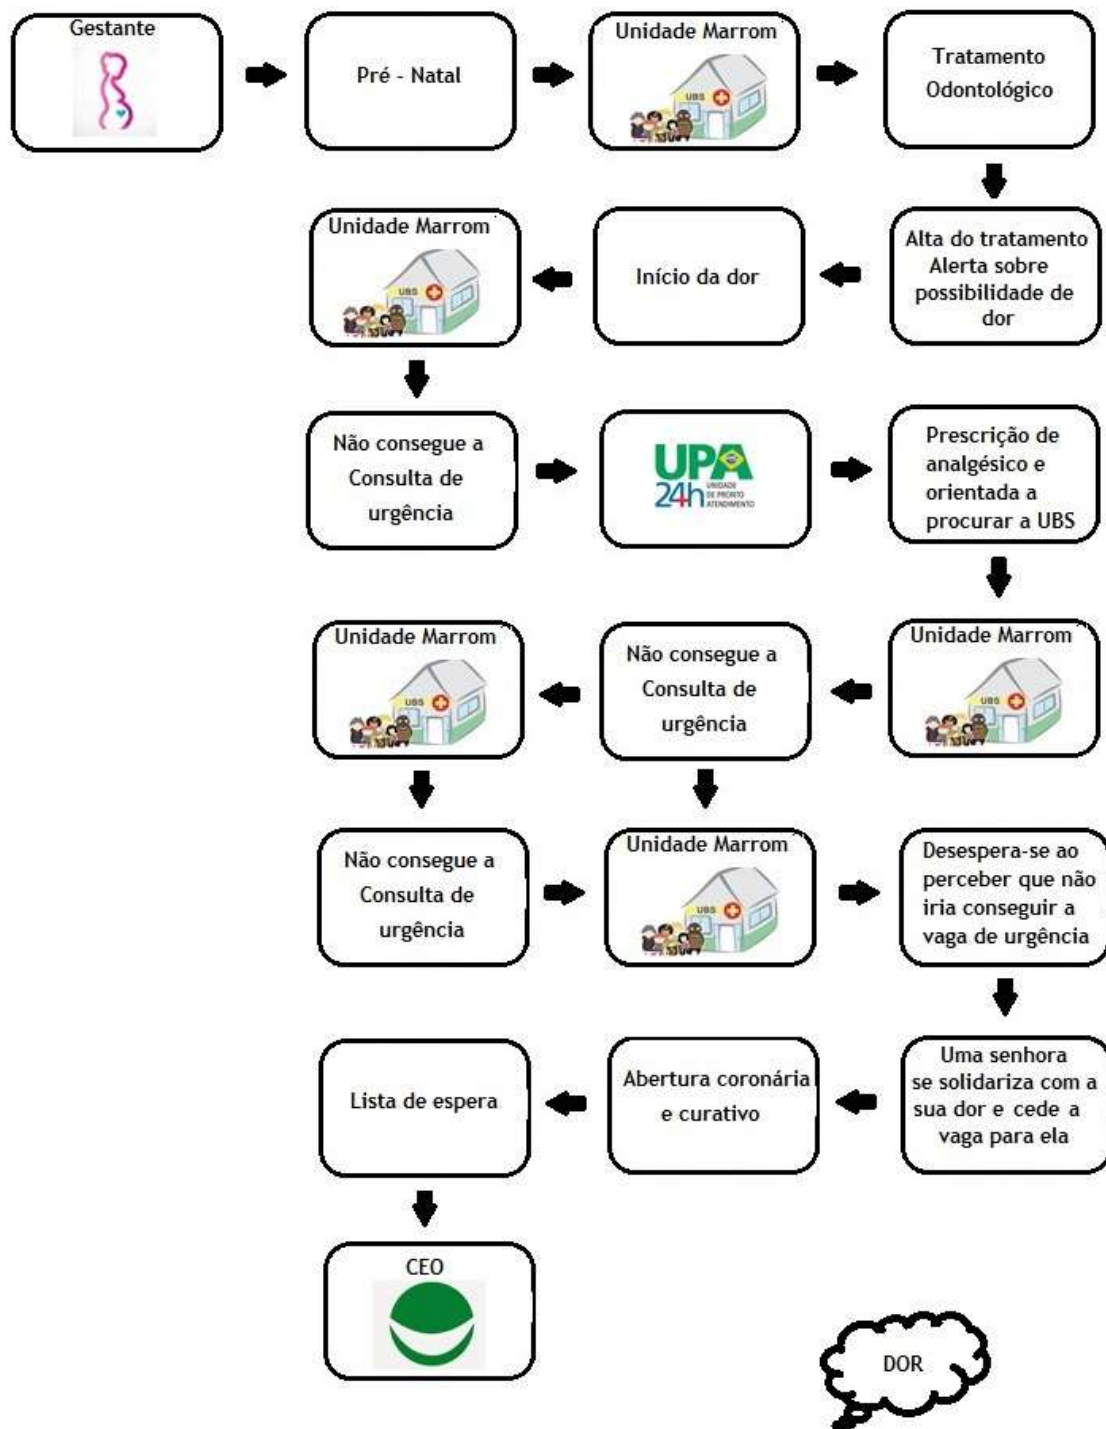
Gestante

Pré - Natal

Unidade Marrom
UBS

Tratamento Odontológico

Alta do tratamento Alerta sobre possibilidade de dor

Início da dor

Unidade Marrom
UBS

Não consegue a Consulta de urgência

UPA 24h UNIDADE DE PRONTO ATENDIMENTO

Prescrição de analgésico e orientada a procurar a UBS

Unidade Marrom
UBS

Não consegue a Consulta de urgência

Unidade Marrom
UBS

Não consegue a Consulta de urgência

Unidade Marrom
UBS

Desespera-se ao perceber que não iria conseguir a vaga de urgência

Uma senhora se solidariza com a sua dor e cede a vaga para ela

Abertura coronária e curativo

Lista de espera

CEO

DOR